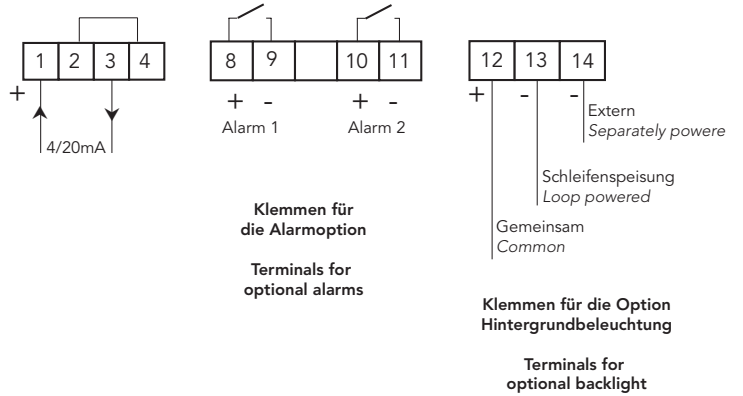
1 2 3 4
+
4/20mA

8 9 10 11
+ - + -
Alarm 1 Alarm 2

Klemmen für die Alarmoption

Terminals for optional alarms

12 13 14
+ - -
Extern
Separately powere
Schleifenspeisung
Loop powered
Gemeinsam
Common

Klemmen für die Option Hintergrundbeleuchtung

Terminals for optional backlight